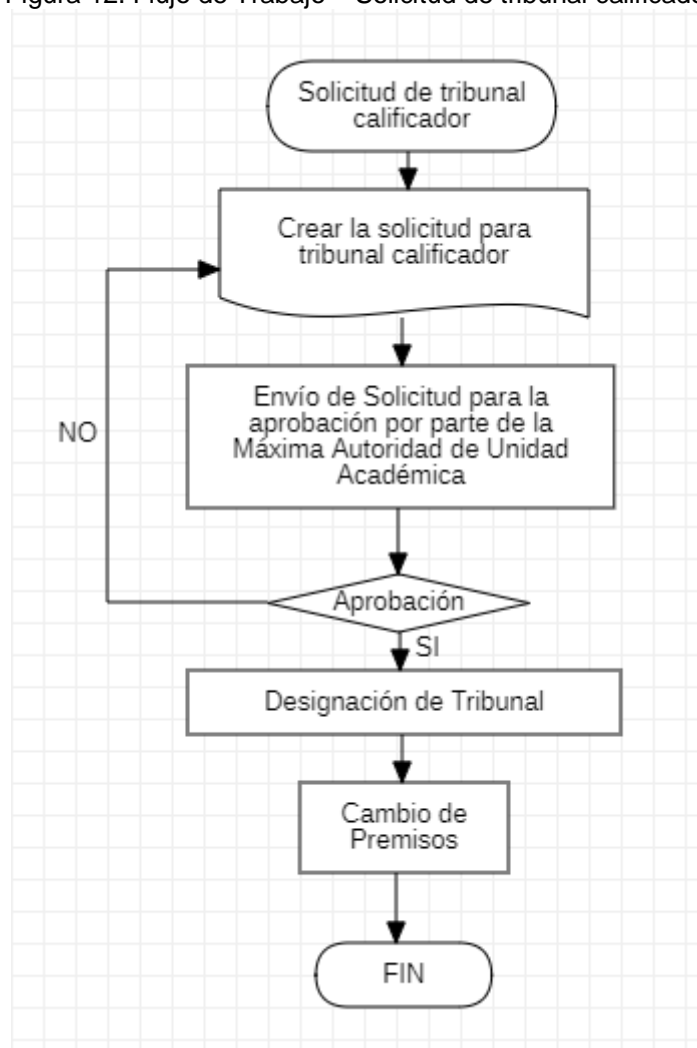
Figura 12. Flujo de Trabajo – Solicitud de tribunal calificador

Solicitud de tribunal calificador

Crear la solicitud para tribunal calificador

Envío de Solicitud para la aprobación por parte de la Máxima Autoridad de Unidad Académica

NO

Aprobación

SI

Designación de Tribunal

Cambio de Premisos

FIN